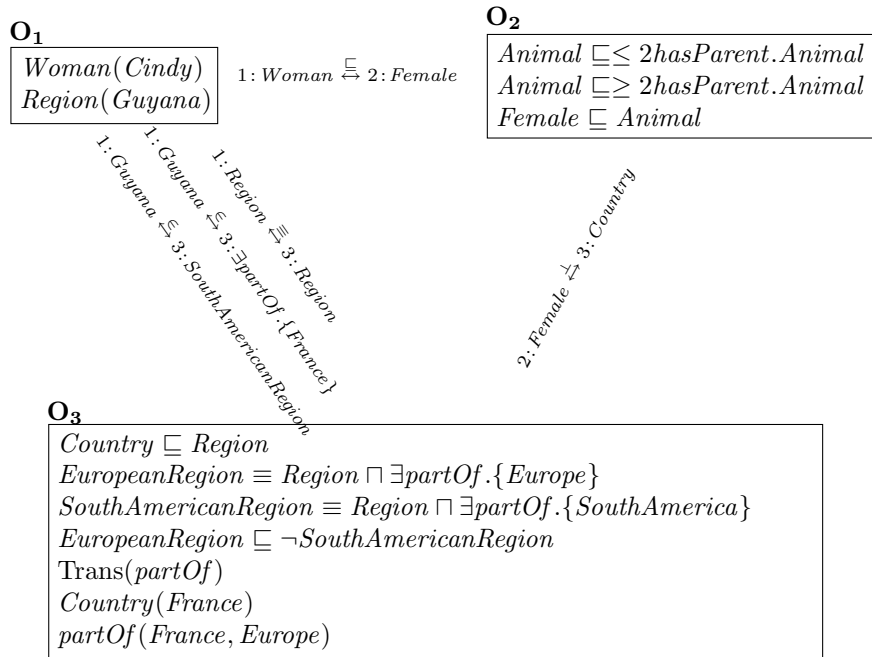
$\mathbf{O_1}$

$Woman(Cindy)$
$Region(Guyana)$

$1\colon Woman \overset{\sqsubseteq}{\leftrightarrow} 2\colon Female$

$\mathbf{O_2}$

$Animal \sqsubseteq \leq 2 hasParent.Animal$
$Animal \sqsubseteq \geq 2 hasParent.Animal$
$Female \sqsubseteq Animal$

$1\colon Guyana \overset{\in}{\leftrightarrow} 3\colon SouthAmericanRegion$

$1\colon Guyana \overset{\in}{\leftrightarrow} 3\colon \exists partOf.\{France\}$

$1\colon Region \overset{\equiv}{\leftrightarrow} 3\colon Region$

$2\colon Female \overset{\perp}{\leftrightarrow} 3\colon Country$

$\mathbf{O_3}$

$Country \sqsubseteq Region$
$EuropeanRegion \equiv Region \sqcap \exists partOf.\{Europe\}$
$SouthAmericanRegion \equiv Region \sqcap \exists partOf.\{SouthAmerica\}$
$EuropeanRegion \sqsubseteq \neg SouthAmericanRegion$
$\text{Trans}(partOf)$
$Country(France)$
$partOf(France, Europe)$